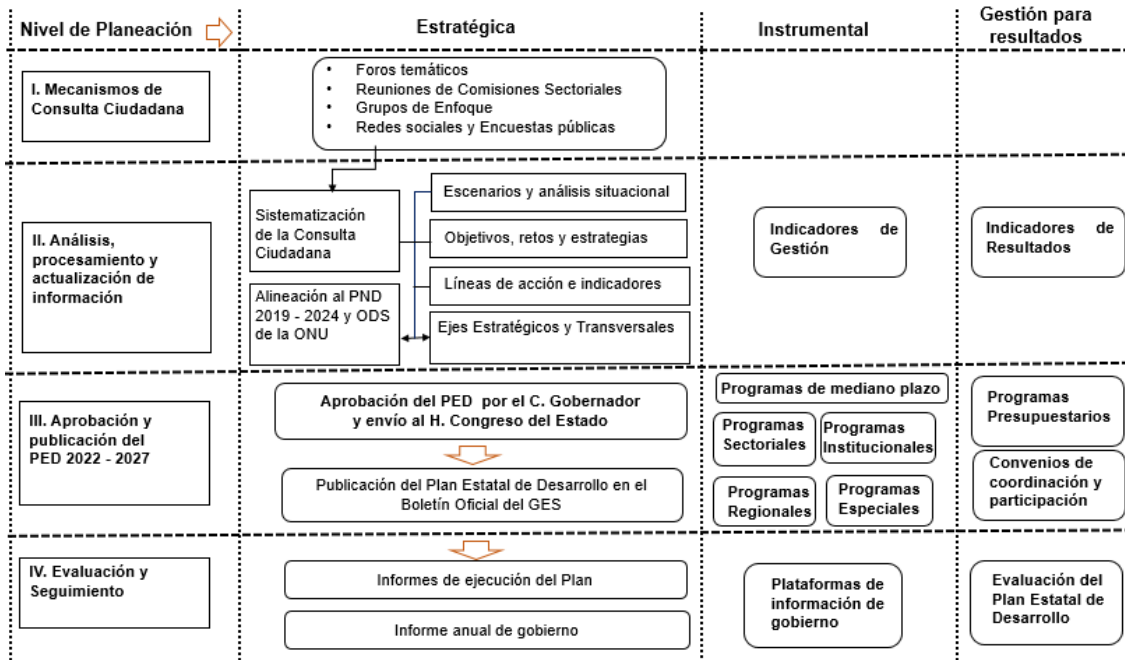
Nivel de Planeación

Estratégica

Instrumental

Gestión para resultados

I. Mecanismos de Consulta Ciudadana

- Foros temáticos
- Reuniones de Comisiones Sectoriales
- Grupos de Enfoque
- Redes sociales y Encuestas públicas

II. Análisis, procesamiento y actualización de información

Sistematización de la Consulta Ciudadana

Alineación al PND 2019 - 2024 y ODS de la ONU

Escenarios y análisis situacional

Objetivos, retos y estrategias

Líneas de acción e indicadores

Ejes Estratégicos y Transversales

Indicadores de Gestión

Indicadores de Resultados

III. Aprobación y publicación del PED 2022 - 2027

Aprobación del PED por el C. Gobernador y envío al H. Congreso del Estado

Publicación del Plan Estatal de Desarrollo en el Boletín Oficial del GES

Programas de mediano plazo

Programas Sectoriales

Programas Institucionales

Programas Regionales

Programas Especiales

Programas Presupuestarios

Convenios de coordinación y participación

IV. Evaluación y Seguimiento

Informes de ejecución del Plan

Informe anual de gobierno

Plataformas de información de gobierno

Evaluación del Plan Estatal de Desarrollo